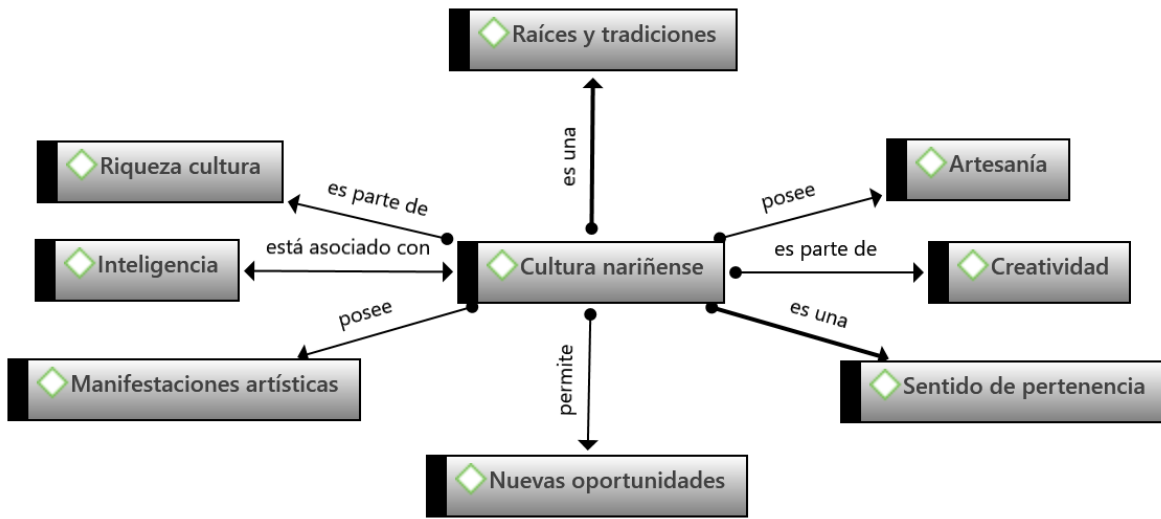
Raíces y tradiciones

Riqueza cultura

es una

Artesanía

es parte de

posee

está asociado con

es parte de

Inteligencia

Cultura nariñense

Creatividad

posee

es una

permite

Manifestaciones artísticas

Sentido de pertenencia

Nuevas oportunidades